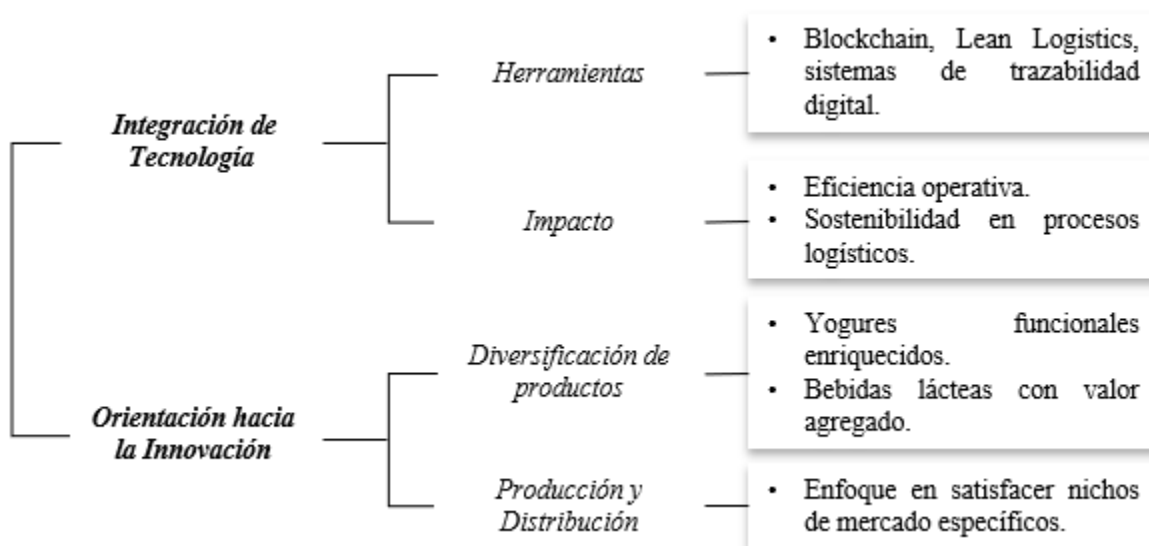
Integración de Tecnología

Herramientas

- Blockchain, Lean Logistics, sistemas de trazabilidad digital.

Impacto

- Eficiencia operativa.
- Sostenibilidad en procesos logísticos.

Orientación hacia la Innovación

Diversificación de productos

- Yogures funcionales enriquecidos.
- Bebidas lácteas con valor agregado.

Producción y Distribución

- Enfoque en satisfacer nichos de mercado específicos.